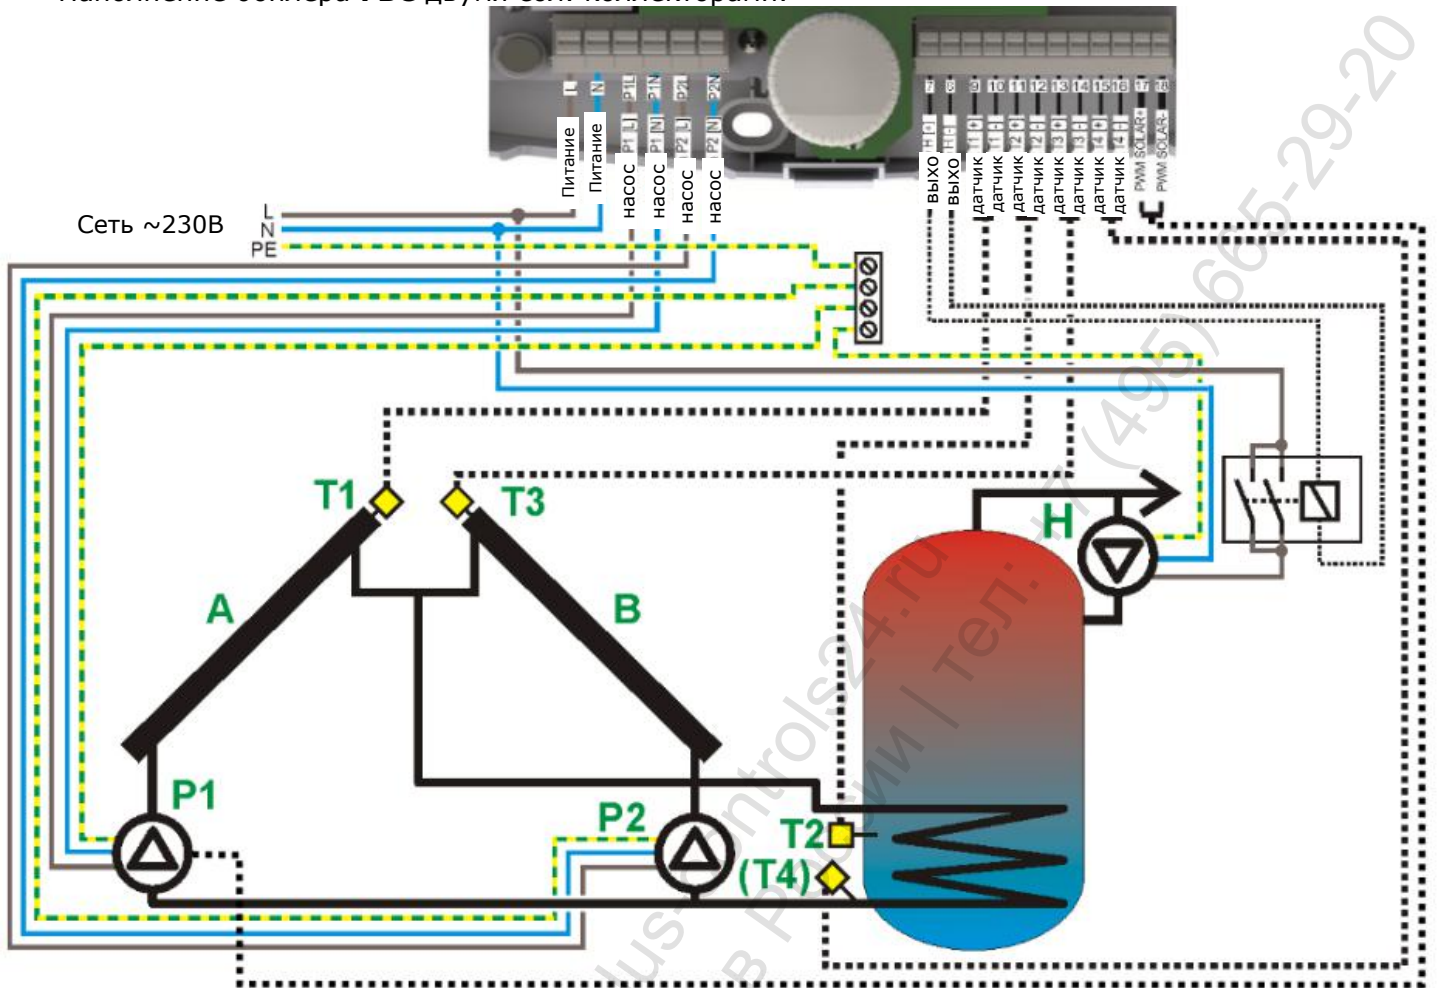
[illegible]

L N P1L P1N P2L P2N

Питание Питание насос насос насос насос

7 8 9 10 11 12 13 14 15 16 17 18

выхо выхо датчик датчик датчик датчик датчик датчик датчик датчик PWM SOLAR+ PWM SOLAR-

Сеть ~230В
L
N
PE

T1 T3

A B

H

P1 P2

T2
(T4)

plus-controls24.ru
в России | тел.: +7 (495) 665-29-20